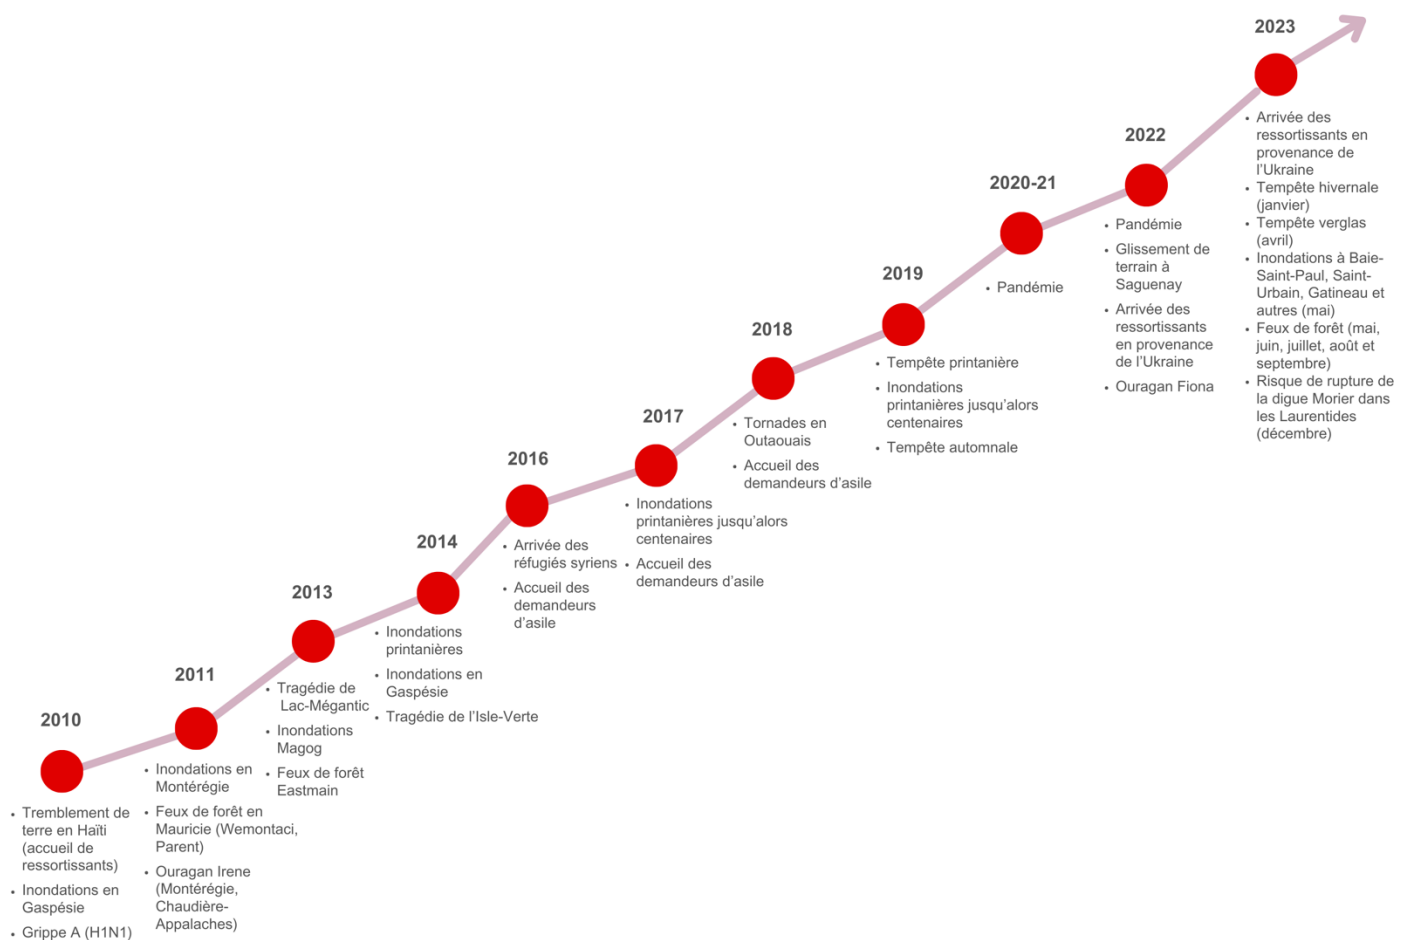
2010

- Tremblement de terre en Haïti (accueil de ressortissants)
- Inondations en Gaspésie
- Grippe A (H1N1)

2011

- Inondations en Montérégie
- Feux de forêt en Mauricie (Wemontaci, Parent)
- Ouragan Irene (Montérégie, Chaudière-Appalaches)

2013

- Tragédie de Lac-Mégantic
- Inondations Magog
- Feux de forêt Eastmain

2014

- Inondations printanières
- Inondations en Gaspésie
- Tragédie de l'Isle-Verte

2016

- Arrivée des réfugiés syriens
- Accueil des demandeurs d'asile

2017

- Inondations printanières jusqu'alors centenaires
- Accueil des demandeurs d'asile

2018

- Tornades en Outaouais
- Accueil des demandeurs d'asile

2019

- Tempête printanière
- Inondations printanières jusqu'alors centenaires
- Tempête automnale

2020-21

- Pandémie

2022

- Pandémie
- Glissement de terrain à Saguenay
- Arrivée des ressortissants en provenance de l'Ukraine
- Ouragan Fiona

2023

- Arrivée des ressortissants en provenance de l'Ukraine
- Tempête hivernale (janvier)
- Tempête verglas (avril)
- Inondations à Baie-Saint-Paul, Saint-Urbain, Gatineau et autres (mai)
- Feux de forêt (mai, juin, juillet, août et septembre)
- Risque de rupture de la digue Morier dans les Laurentides (décembre)